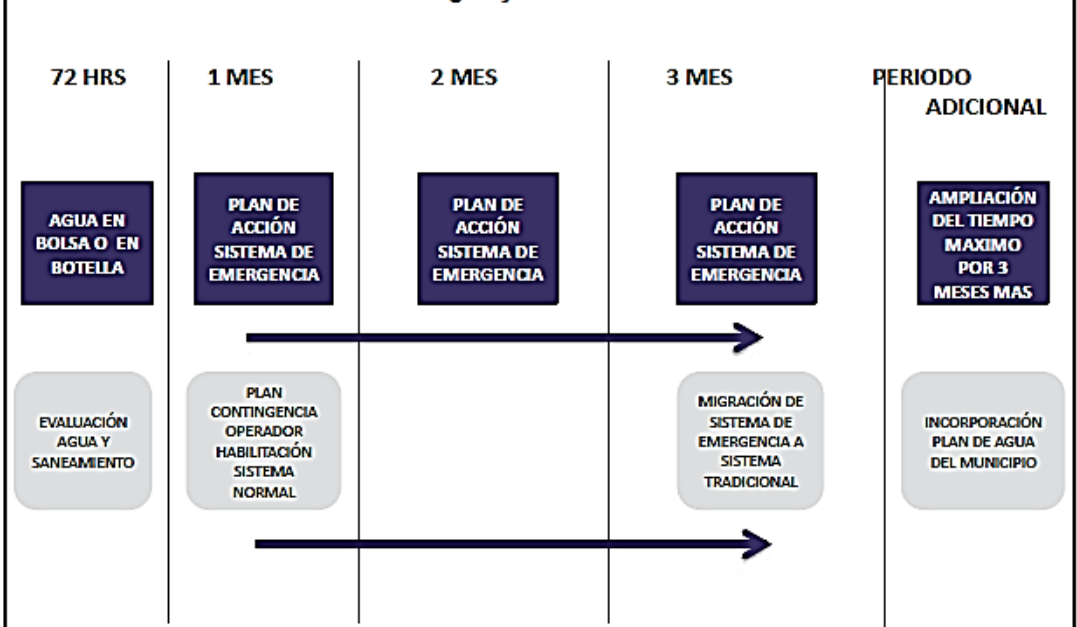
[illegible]

72 HRS

1 MES

2 MES

3 MES

PERIODO ADICIONAL

AGUA EN BOLSA O EN BOTELLA

PLAN DE ACCIÓN SISTEMA DE EMERGENCIA

PLAN DE ACCIÓN SISTEMA DE EMERGENCIA

PLAN DE ACCIÓN SISTEMA DE EMERGENCIA

AMPLIACIÓN DEL TIEMPO MAXIMO POR 3 MESES MAS

EVALUACIÓN AGUA Y SANEAMIENTO

PLAN CONTINGENCIA OPERADOR HABILITACIÓN SISTEMA NORMAL

MIGRACIÓN DE SISTEMA DE EMERGENCIA A SISTEMA TRADICIONAL

INCORPORACIÓN PLAN DE AGUA DEL MUNICIPIO